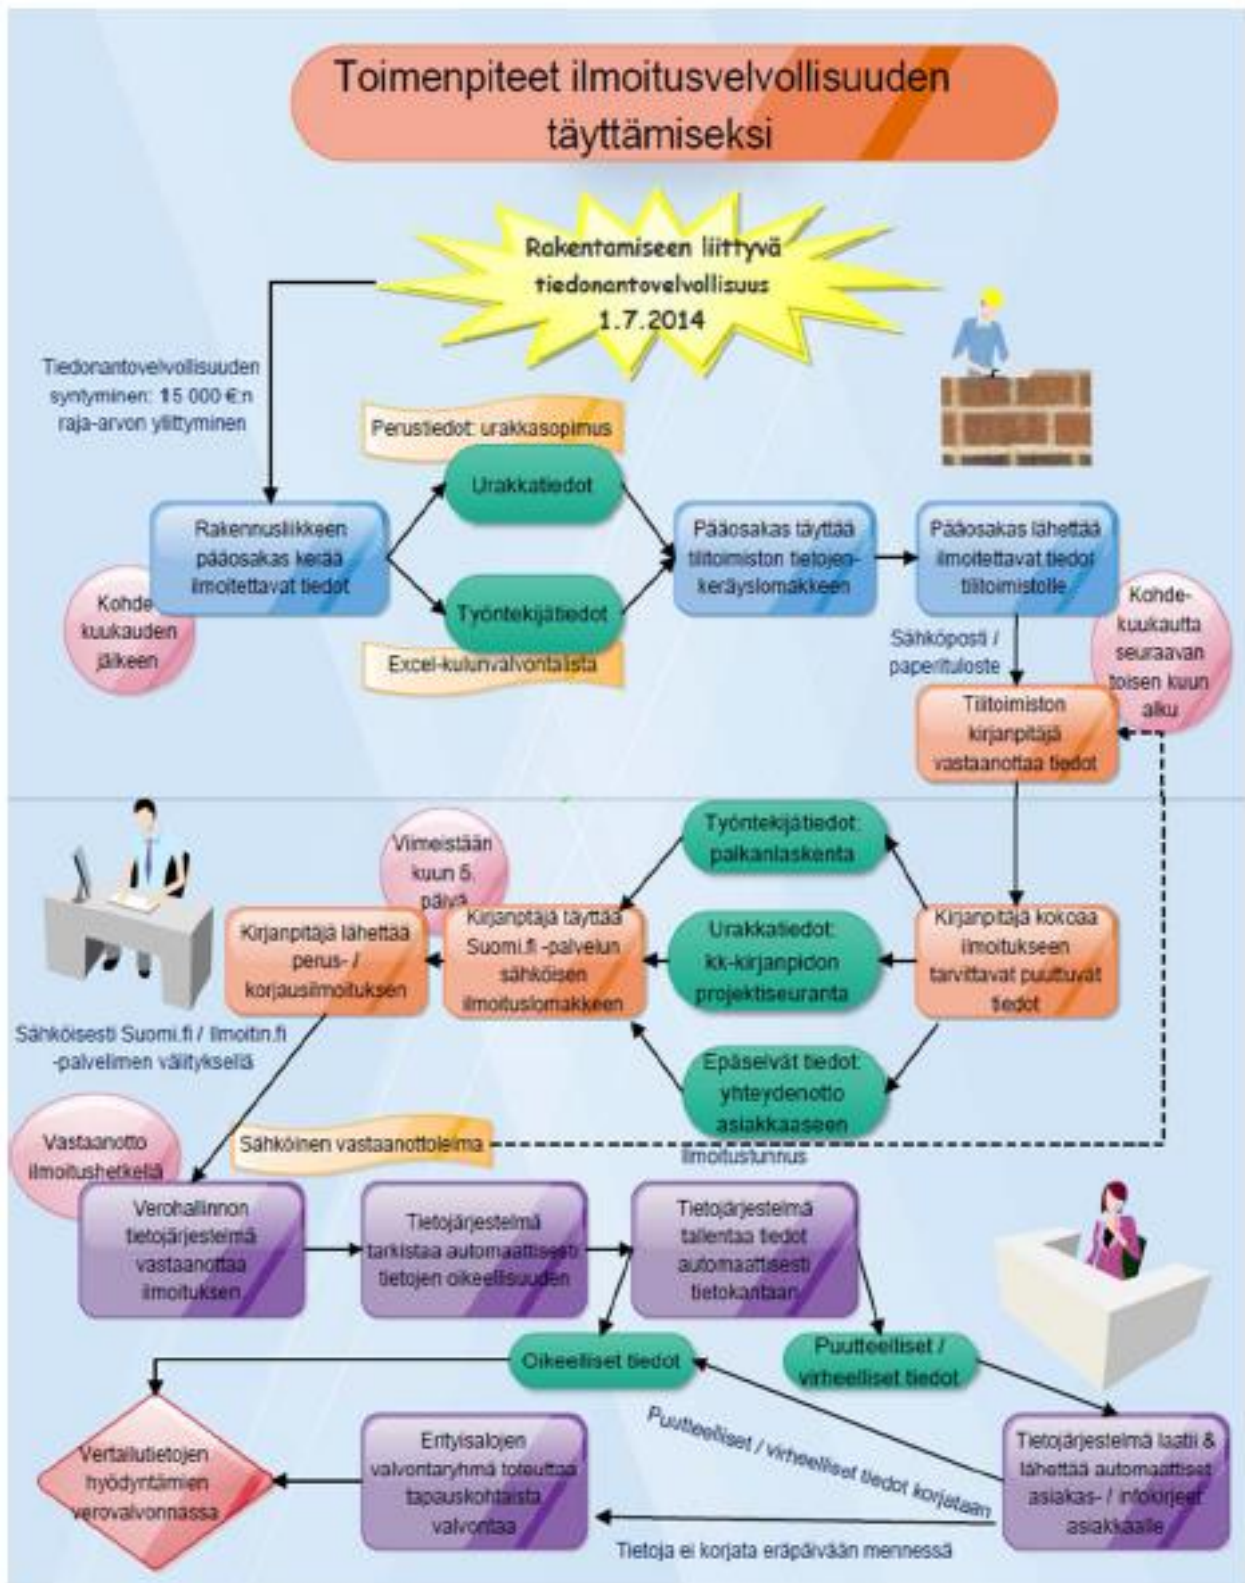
Toimenpiteet ilmoitusvelvollisuuden täyttämiseksi

Rakentamiseen liittyvä tiedonantovelvollisuus 1.7.2014

Tiedonantovelvollisuuden syntyminen: 15 000 €:n raja-arvon ylittyminen

Perustiedot: urakkasopimus

Urakkatiedot

Rakennusliikkeen pääosakas kerää ilmoitettavat tiedot

Kohde kuukauden jälkeen

Työntekijätiedot

Excel-kulunvalvontalista

Pääosakas täyttää tilitoimiston tietojenkeräyslomakkeen

Pääosakas lähettää ilmoitettavat tiedot tilitoimistolle

Sähköposti / paperituloste

Kohdekuukautta seuraavan toisen kuun alku

Tilitoimiston kirjanpitäjä vastaanottaa tiedot

Työntekijätiedot: palkanlaskenta

Viimeistään kuun 5. päivä

Kirjanpitäjä lähettää perus- / korjausilmoituksen

Kirjanpitäjä täyttää Suomi.fi -palvelun sähköisen ilmoituslomakkeen

Urakkatiedot: kk-kirjanpidon projektiseuranta

Kirjanpitäjä kokoaa ilmoitukseen tarvittavat puuttuvat tiedot

Sähköisesti Suomi.fi / Ilmoitin.fi -palvelimen välityksellä

Epäselvät tiedot: yhteydenotto asiakkaaseen

Vastaanotto ilmoitushetkellä

Sähköinen vastaanottoleima

Ilmoitustunnus

Verohallinnon tietojärjestelmä vastaanottaa ilmoituksen

Tietojärjestelmä tarkistaa automaattisesti tietojen oikeellisuuden

Tietojärjestelmä tallentaa tiedot automaattisesti tietokantaan

Oikeelliset tiedot

Puutteelliset / virheelliset tiedot

Vertailutietojen hyödyntäminen verovalvonnassa

Erityisalojen valvontaryhmä toteuttaa tapauskohtaista valvontaa

Puutteelliset / virheelliset tiedot korjataan

Tietojärjestelmä laatii & lähettää automaattiset asiakas- / infokirjeet asiakkaalle

Tietoja ei korjata eräpäivään mennessä